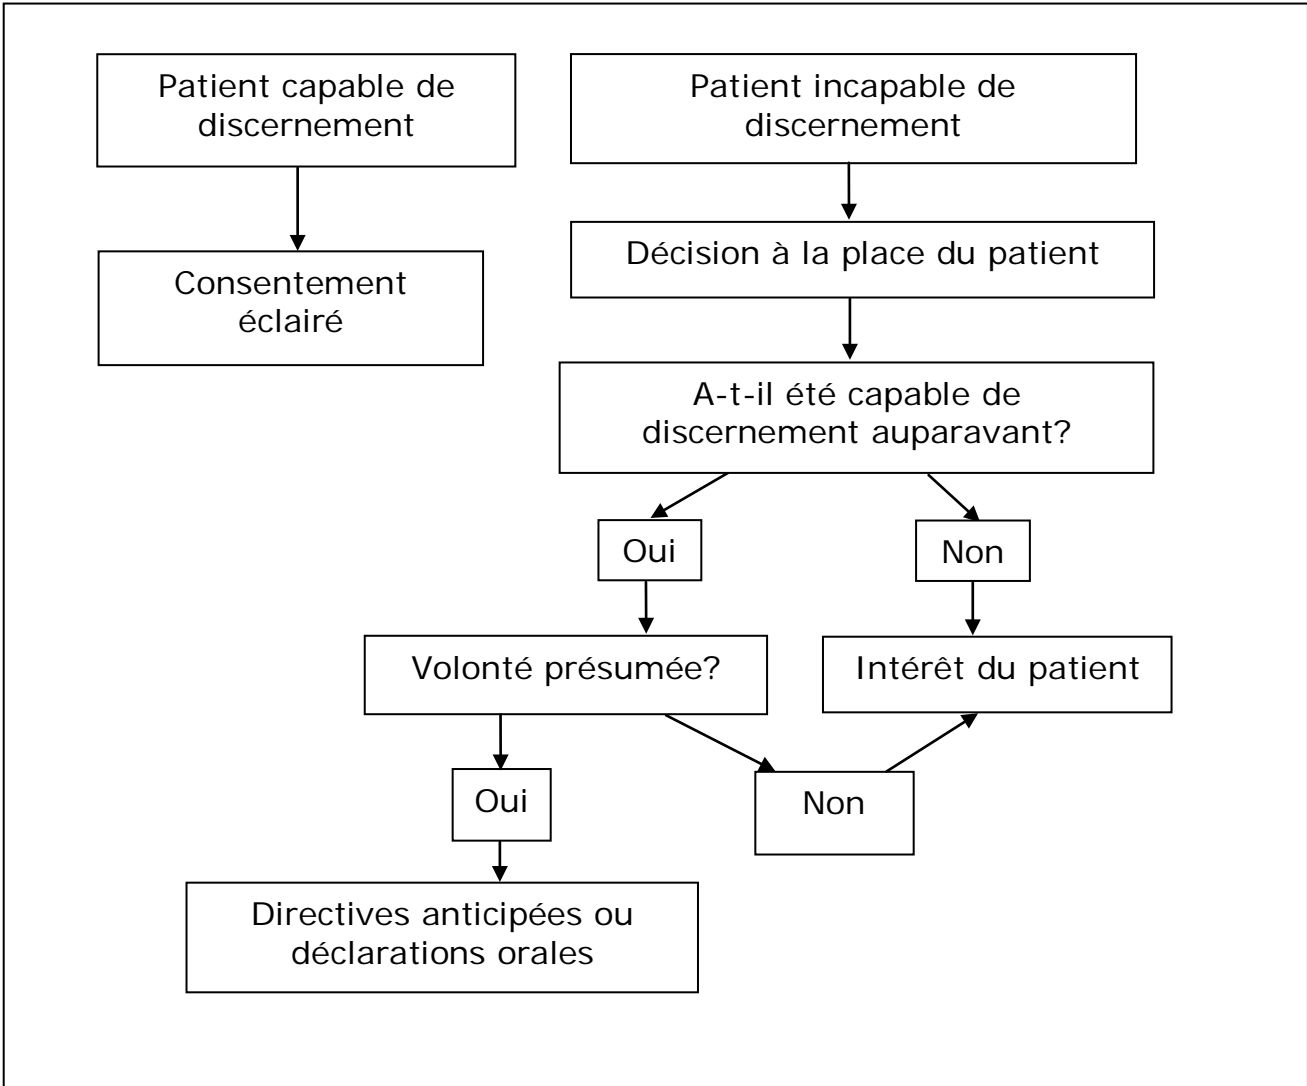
Patient capable de discernement

Consentement éclairé

Patient incapable de discernement

Décision à la place du patient

A-t-il été capable de discernement auparavant?

Oui

Non

Volonté présumée?

Intérêt du patient

Oui

Non

Directives anticipées ou déclarations orales